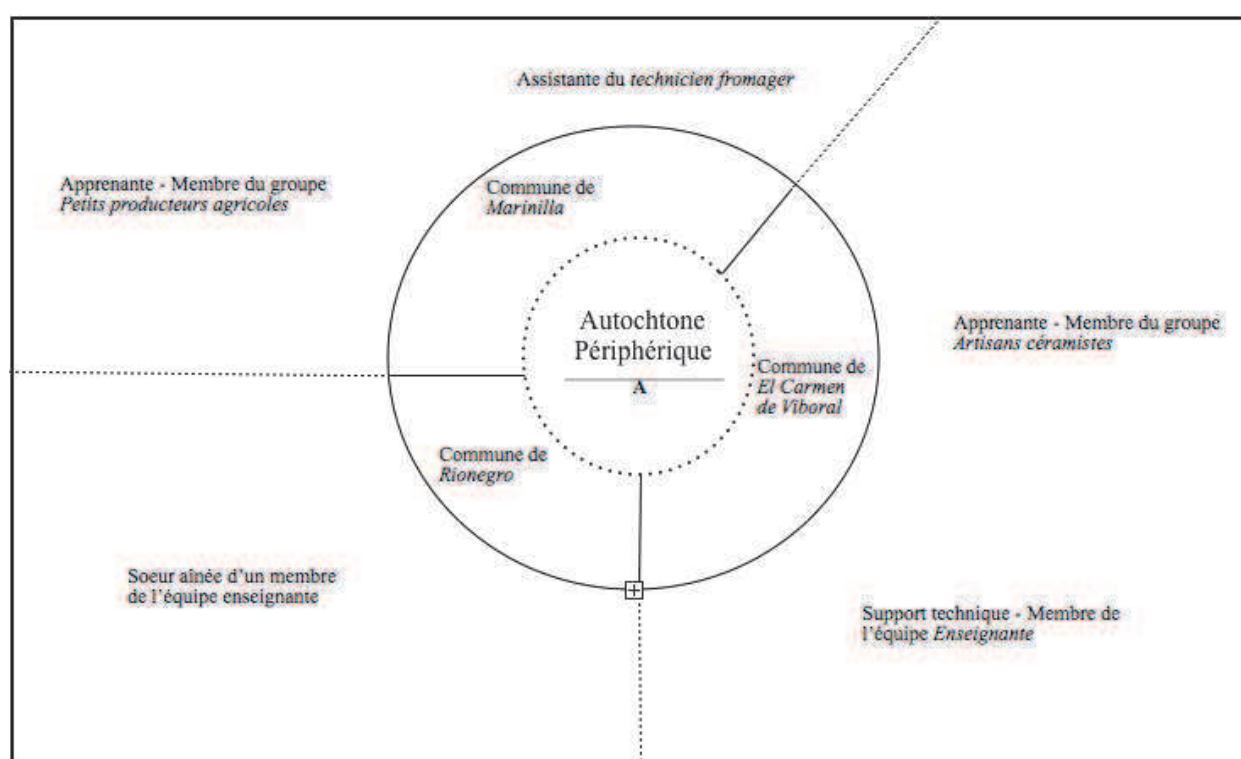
Assistante du *technicien fromager*

Apprenante - Membre du groupe *Petits producteurs agricoles*

Commune de *Marinilla*

Autochtone Périphérique

A

Commune de *El Carmen de Viboral*

Apprenante - Membre du groupe *Artisans céramistes*

Commune de *Rionegro*

Soeur ainée d'un membre de l'équipe enseignante

Support technique - Membre de l'équipe *Enseignante*